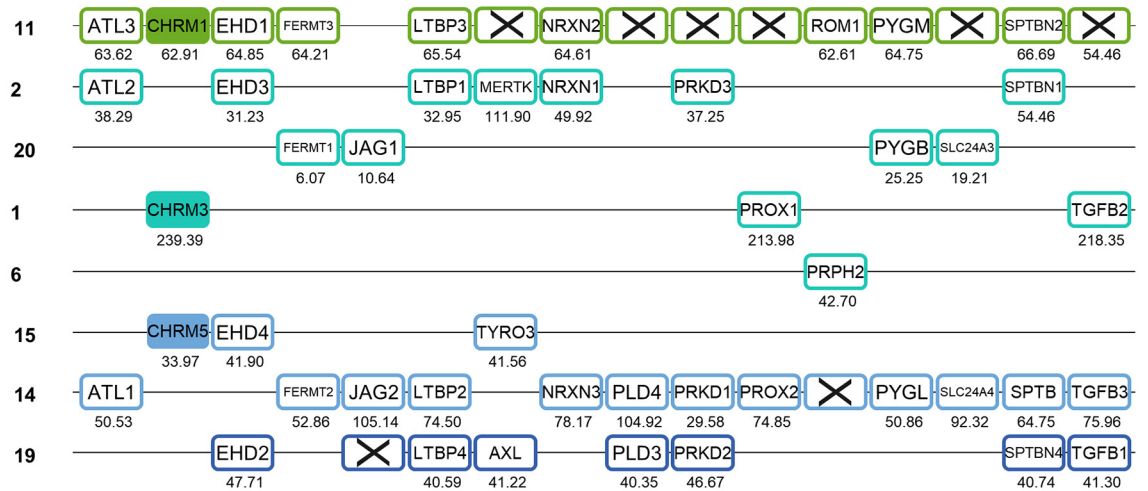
11
ATL3 63.62
CHRM1 62.91
EHD1 64.85
FERMT3 64.21
LTBP3 65.54
NRXN2 64.61
ROM1 62.61
PYGM 64.75
SPTBN2 66.69
54.46

2
ATL2 38.29
EHD3 31.23
LTBP1 32.95
MERTK 111.90
NRXN1 49.92
PRKD3 37.25
SPTBN1 54.46

20
FERMT1 6.07
JAG1 10.64
PYGB 25.25
SLC24A3 19.21

1
CHRM3 239.39
PROX1 213.98
TGFB2 218.35

6
PRPH2 42.70

15
CHRM5 33.97
EHD4 41.90
TYRO3 41.56

14
ATL1 50.53
FERMT2 52.86
JAG2 105.14
LTBP2 74.50
NRXN3 78.17
PLD4 104.92
PRKD1 29.58
PROX2 74.85
PYGL 50.86
SLC24A4 92.32
SPTB 64.75
TGFB3 75.96

19
EHD2 47.71
LTBP4 40.59
AXL 41.22
PLD3 40.35
PRKD2 46.67
SPTBN4 40.74
TGFB1 41.30